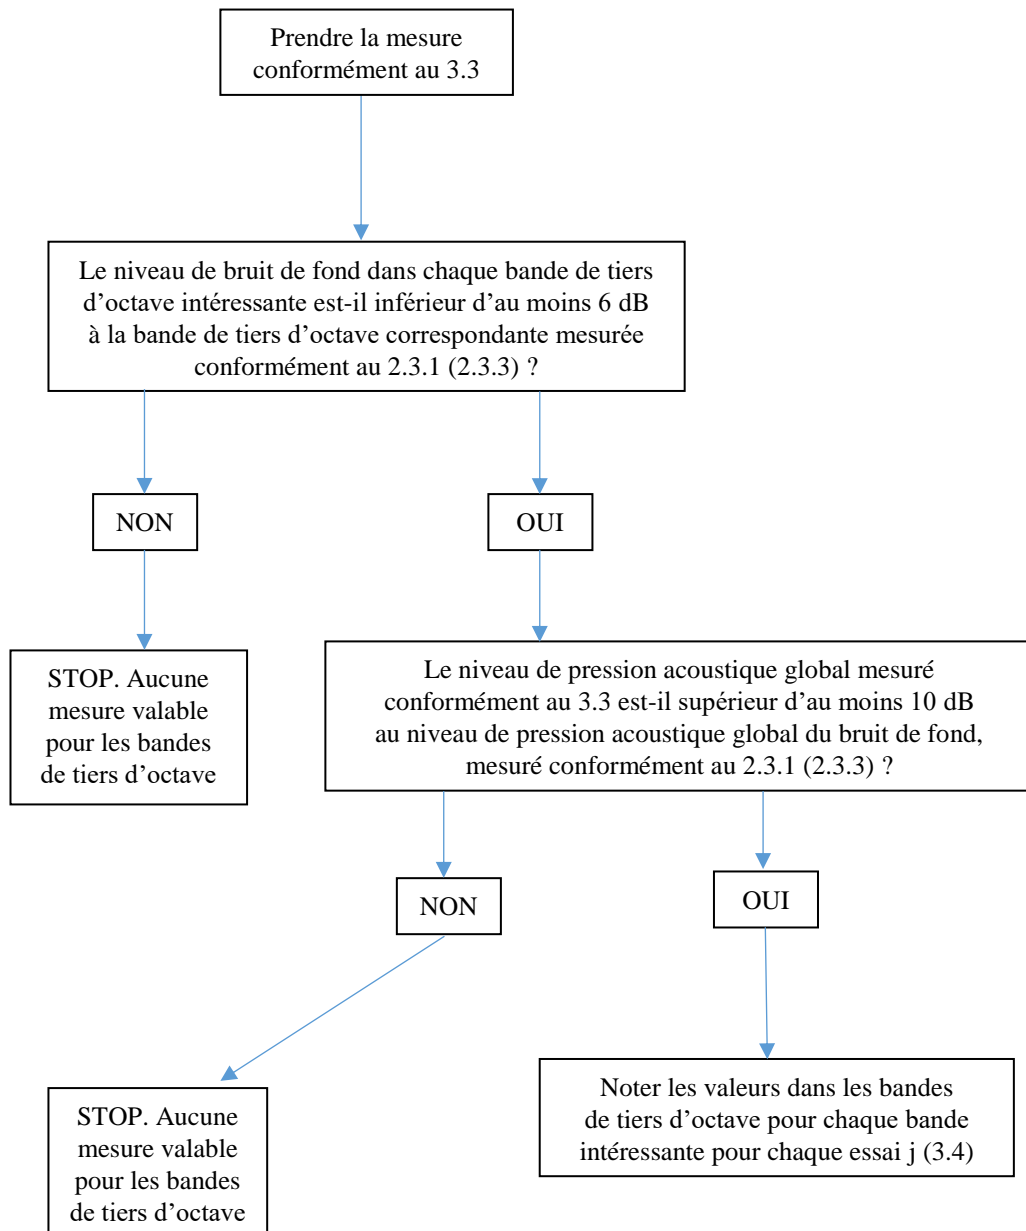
Prendre la mesure conformément au 3.3

Le niveau de bruit de fond dans chaque bande de tiers d’octave intéressante est-il inférieur d’au moins 6 dB à la bande de tiers d’octave correspondante mesurée conformément au 2.3.1 (2.3.3) ?

NON

OUI

STOP. Aucune mesure valable pour les bandes de tiers d’octave

Le niveau de pression acoustique global mesuré conformément au 3.3 est-il supérieur d’au moins 10 dB au niveau de pression acoustique global du bruit de fond, mesuré conformément au 2.3.1 (2.3.3) ?

NON

OUI

STOP. Aucune mesure valable pour les bandes de tiers d’octave

Noter les valeurs dans les bandes de tiers d’octave pour chaque bande intéressante pour chaque essai j (3.4)